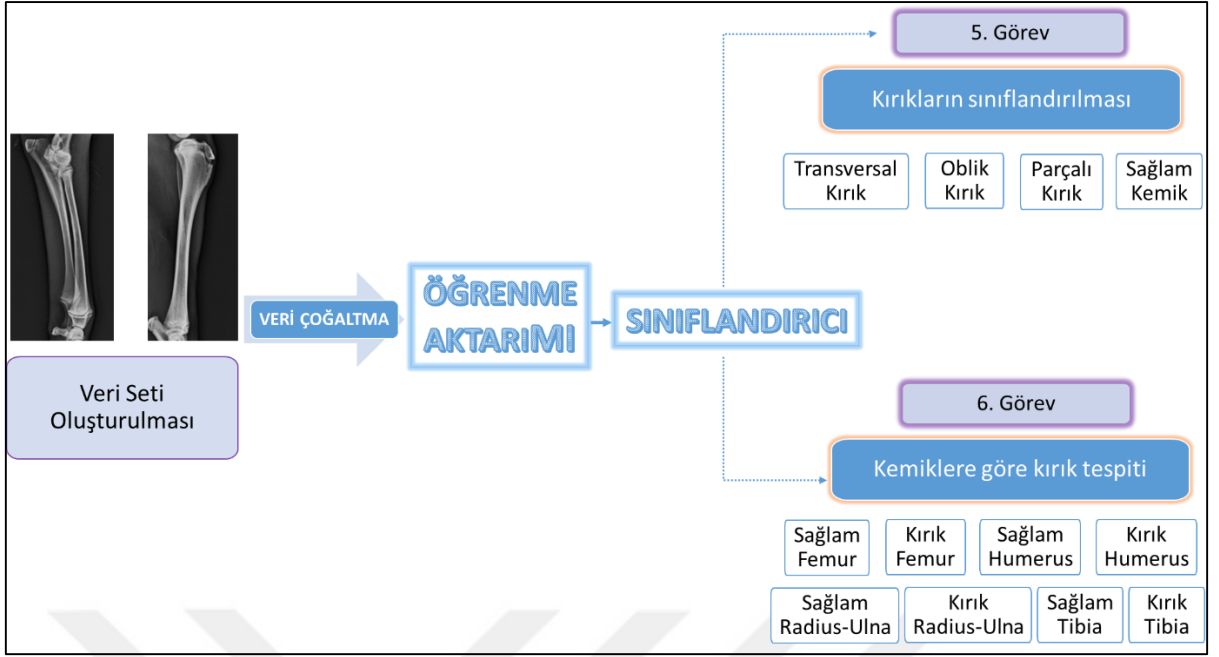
Veri Seti Oluşturulması

VERİ ÇOĞALTMA

ÖĞRENME AKTARIMI

SINIFLANDIRICI

5. Görev

Kırıkların sınıflandırılması

Transversal Kırık

Oblik Kırık

Parçalı Kırık

Sağlam Kemik

6. Görev

Kemiklere göre kırık tespiti

Sağlam Femur

Kırık Femur

Sağlam Humerus

Kırık Humerus

Sağlam Radius-Ulna

Kırık Radius-Ulna

Sağlam Tibia

Kırık Tibia